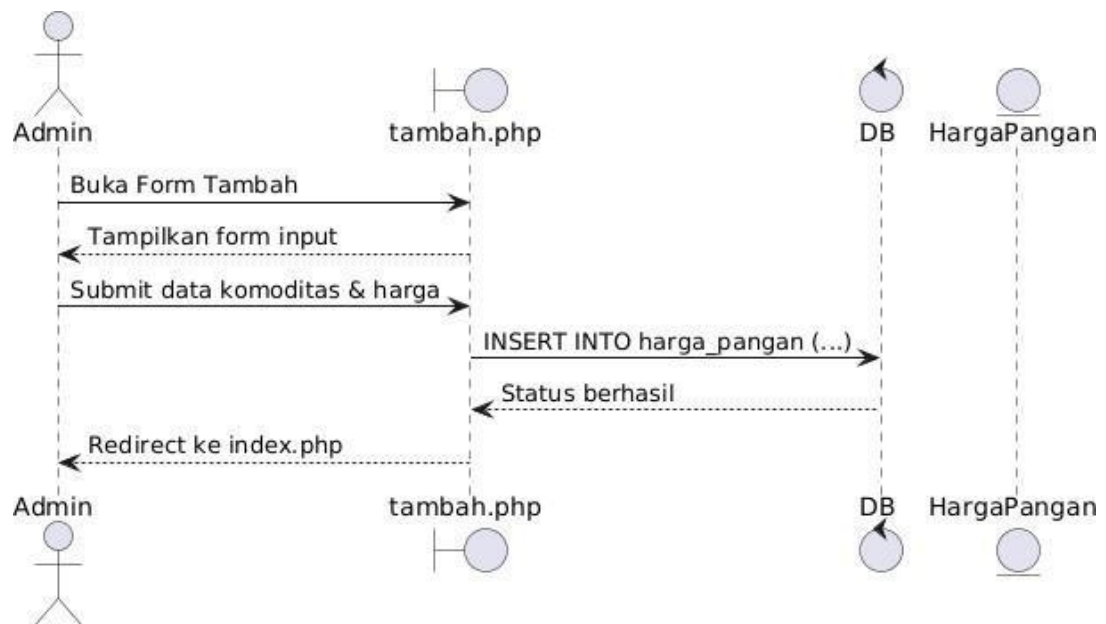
Admin
tambah.php
DB
HargaPangan

Buka Form Tambah
Tampilkan form input
Submit data komoditas & harga
INSERT INTO harga_pangan (...)
Status berhasil
Redirect ke index.php

Admin
tambah.php
DB
HargaPangan